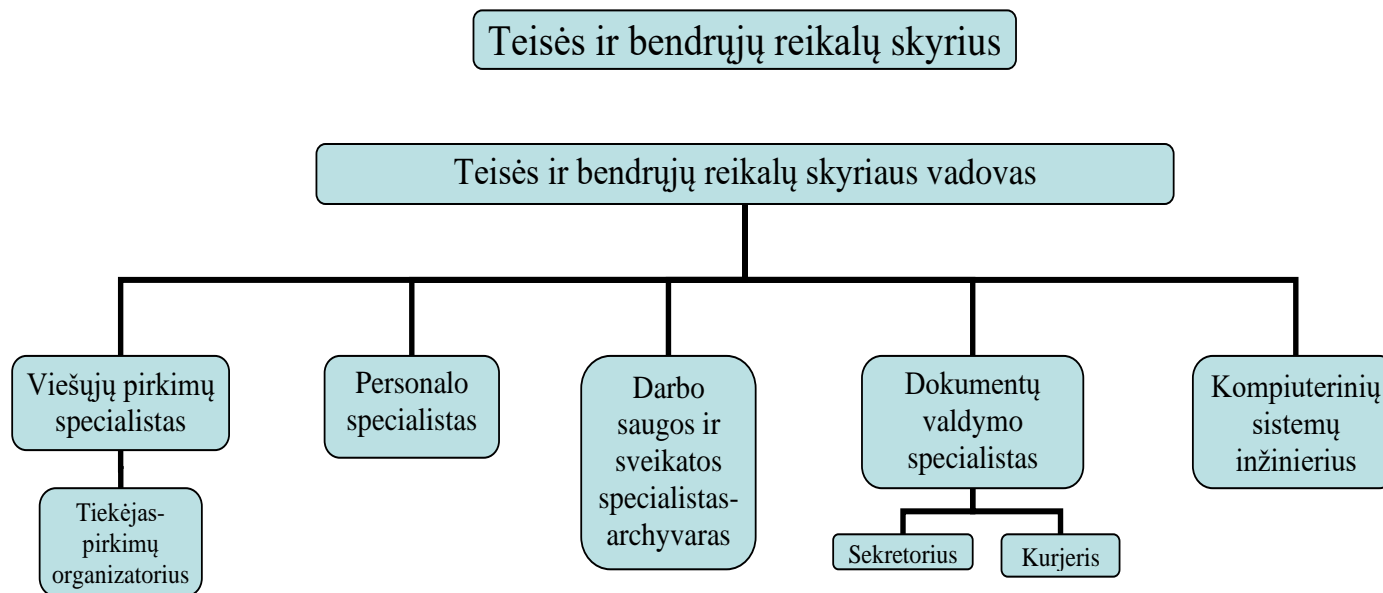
Teisės ir bendrųjų reikalų skyrius

Teisės ir bendrųjų reikalų skyriaus vadovas

Viešųjų pirkimų specialistas

Tiekėjas-pirkimų organizatorius

Personalo specialistas

Darbo saugos ir sveikatos specialistas-archyvaras

Dokumentų valdymo specialistas

Sekretorius

Kurjeris

Kompiuterinių sistemų inžinierius